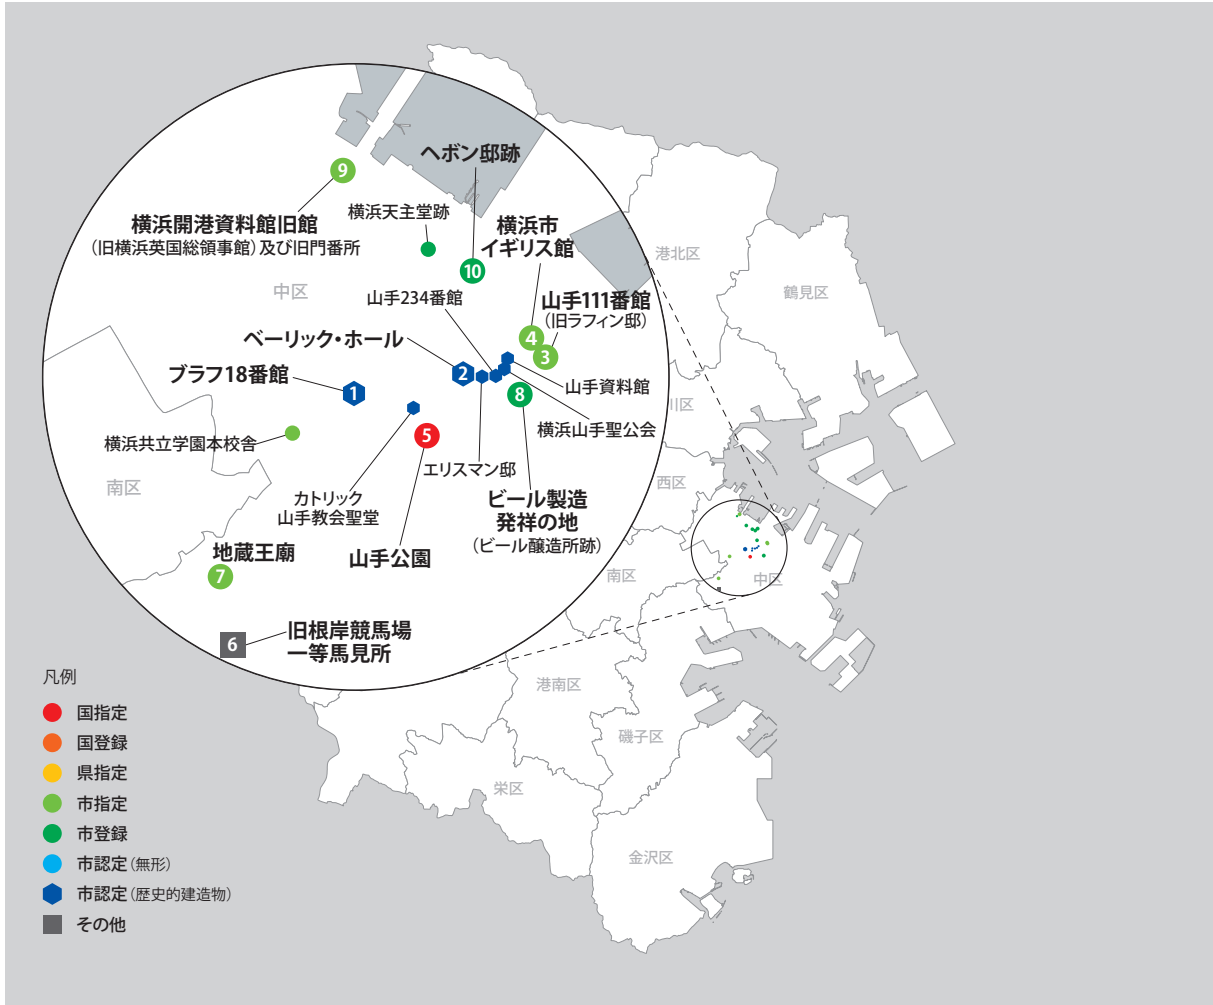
9
横浜開港資料館旧館
（旧横浜英国総領事館）及び旧門番所
横浜天主堂跡
ヘボン邸跡
横浜市
イギリス館
10
中区
山手234番館
山手111番館
（旧ラフィン邸）
4
3
ベーリック・ホール
2
ブラフ18番館
1
山手資料館
8
横浜山手聖公会
横浜共立学園本校舎
5
エリスマン邸
南区
カトリック
山手教会聖堂
ビール製造
発祥の地
（ビール醸造所跡）
地蔵王廟
7
山手公園
6
旧根岸競馬場
一等馬見所
港北区
鶴見区
川区
西区
南区
中区
港南区
磯子区
栄区
金沢区
凡例
国指定
国登録
県指定
市指定
市登録
市認定（無形）
市認定（歴史的建造物）
その他